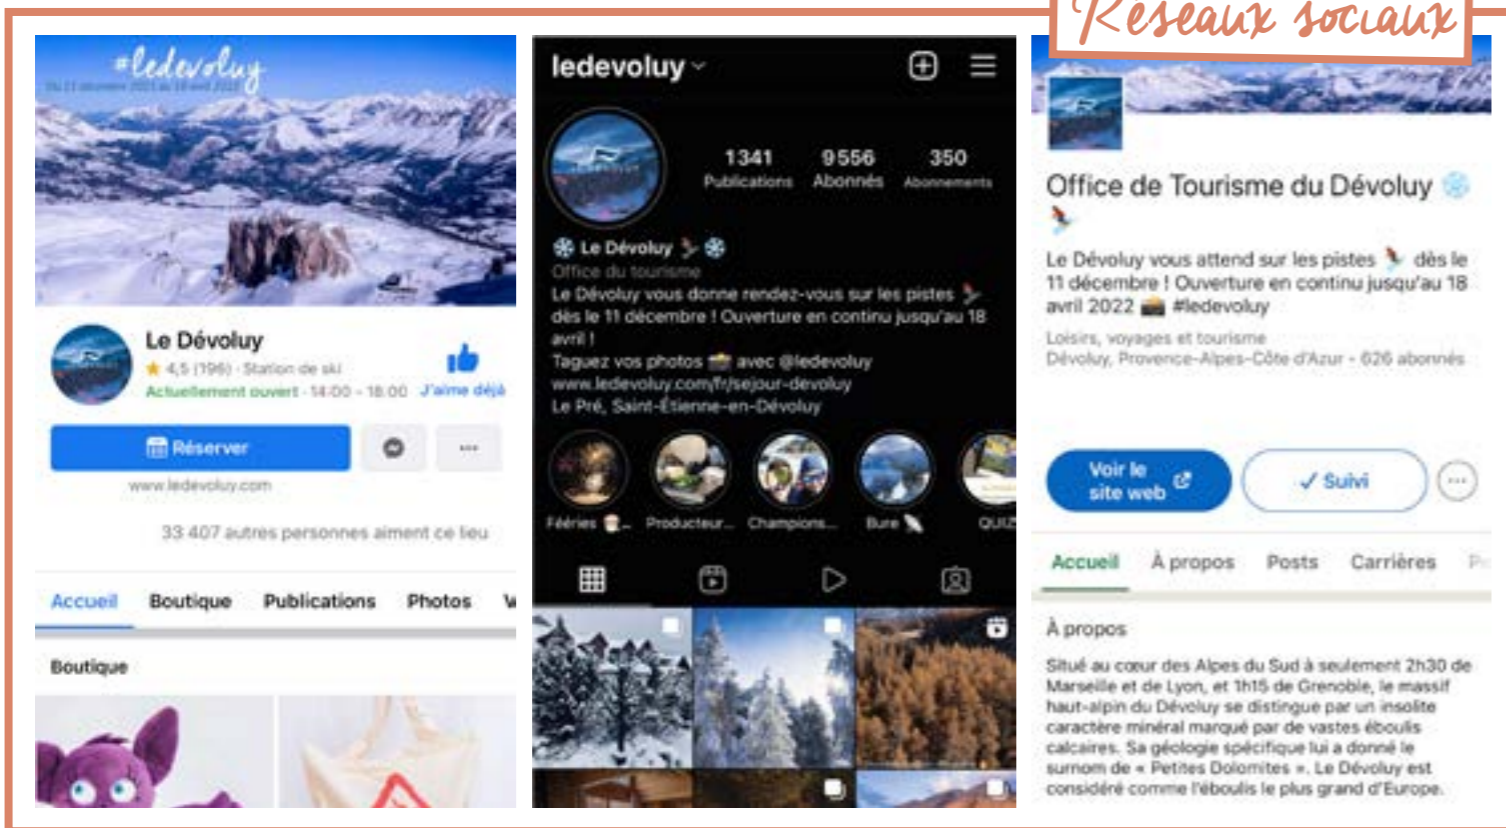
Réseaux sociaux

#ledevoluy
Du 11 décembre 2021 au 18 avril 2022

Le Dévoluy
4,5 (196) · Station de ski
Actuellement ouvert · 14:00 - 18:00 J'aime déjà
Réserver
www.ledevoluy.com
33 407 autres personnes aiment ce lieu
Accueil Boutique Publications Photos V
Boutique

ledevoluy
1341 Publications 9556 Abonnés 350 Abonnements
Le Dévoluy
Office du tourisme
Le Dévoluy vous donne rendez-vous sur les pistes dès le 11 décembre ! Ouverture en continu jusqu'au 18 avril !
Taguez vos photos avec @ledevoluy
www.ledevoluy.com/fr/sejour-devoluy
Le Pré, Saint-Étienne-en-Dévoluy
Féeries Producteur... Champions... Bure QUIZ

Office de Tourisme du Dévoluy
Le Dévoluy vous attend sur les pistes dès le 11 décembre ! Ouverture en continu jusqu'au 18 avril 2022 #ledevoluy
Loisirs, voyages et tourisme
Dévoluy, Provence-Alpes-Côte d'Azur · 626 abonnés
Voir le site web
✓ Suivi
Accueil À propos Posts Carrières P
À propos
Situé au cœur des Alpes du Sud à seulement 2h30 de Marseille et de Lyon, et 1h15 de Grenoble, le massif haut-alpin du Dévoluy se distingue par un insolite caractère minéral marqué par de vastes éboulis calcaires. Sa géologie spécifique lui a donné le surnom de « Petites Dolomites ». Le Dévoluy est considéré comme l'éboulis le plus grand d'Europe.